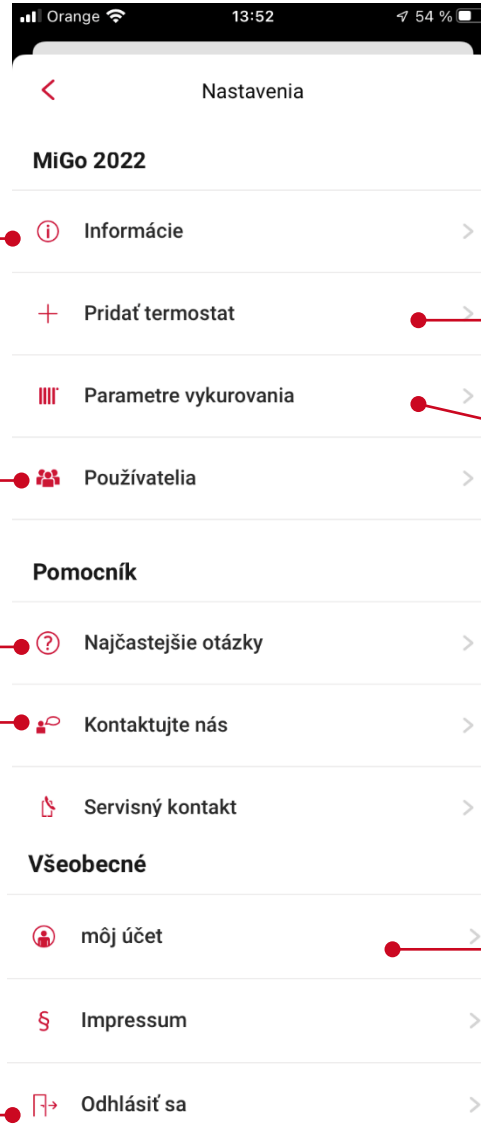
Orange 13:52 54 %

Nastavenia

MiGo 2022

Informácie

Pridať termostat

Parametre vykurovania

Používatelia

Pomocník

Najčastejšie otázky

Kontaktujte nás

Servisný kontakt

Všeobecné

môj účet

Impressum

Odhlásiť sa